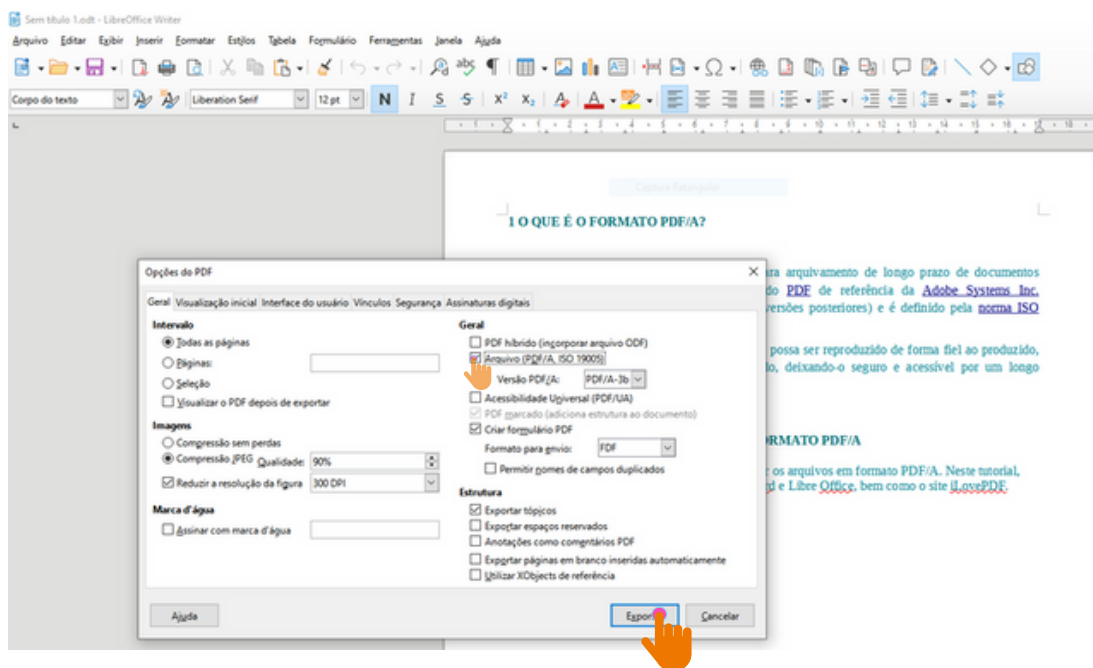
Sem título 1.odt - LibreOffice Writer

Arquivo Editar Exibir Inserir Formatar Estilos Tabela Formulário Ferramentas Janela Ajuda

Corpo do texto Liberation Serif 12 pt N I S S $x^2$ $x_2$

Captura Retangular

1 O QUE É O FORMATO PDF/A?

ra arquivamento de longo prazo de documentos do PDF de referência da Adobe Systems Inc. versões posteriores) e é definido pela norma ISO

possa ser reproduzido de forma fiel ao produzido, o, deixando-o seguro e acessível por um longo

ORMATO PDF/A

os arquivos em formato PDF/A. Neste tutorial, d e Libre Office, bem como o site iLovePDF.

Opções do PDF

Geral Visualização inicial Interface do usuário Vínculos Segurança Assinaturas digitais

Intervalo
Todas as páginas
Páginas:
Seleção
Visualizar o PDF depois de exportar

Imagens
Compressão sem perdas
Compressão JPEG Qualidade: 90%
Reduzir a resolução da figura 300 DPI

Marca d'água
Assinar com marca d'água

Geral
PDF híbrido (incorporar arquivo ODF)
Arquivo (PDF/A, ISO 19005)
Versão PDF/A: PDF/A-3b
Acessibilidade Universal (PDF/UA)
PDF marcado (adiciona estrutura ao documento)
Criar formulário PDF
Formato para envio: FDF
Permitir nomes de campos duplicados

Estrutura
Exportar tópicos
Exportar espaços reservados
Anotações como comentários PDF
Exportar páginas em branco inseridas automaticamente
Utilizar XObjects de referência

Ajuda Exportar Cancelar